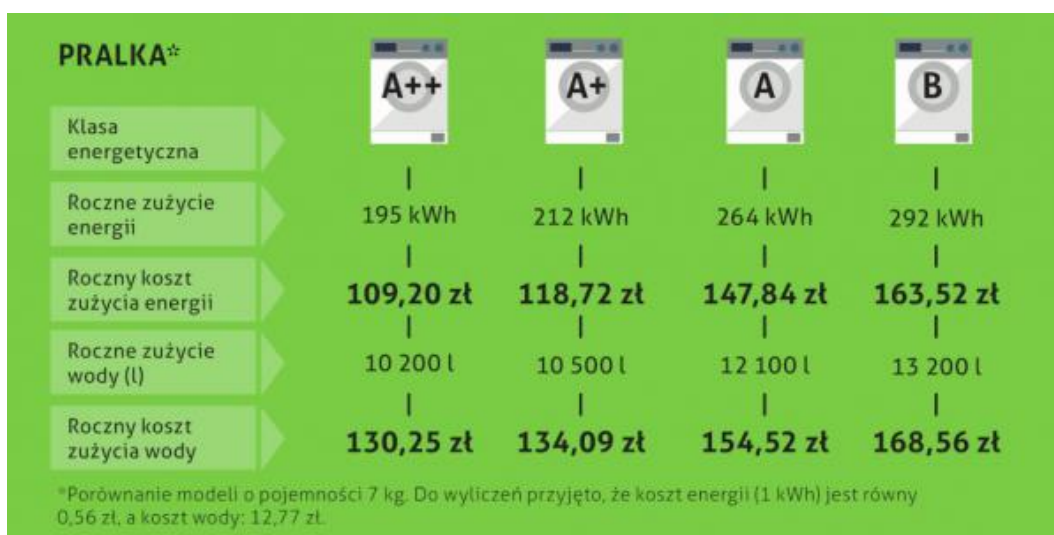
PRALKA*

| | A++ | A+ | A | B |
|---|---|---|---|---|
| Klasa energetyczna | | | | |
| Roczne zużycie energii | 195 kWh | 212 kWh | 264 kWh | 292 kWh |
| Roczny koszt zużycia energii | 109,20 zł | 118,72 zł | 147,84 zł | 163,52 zł |
| Roczne zużycie wody (l) | 10 200 l | 10 500 l | 12 100 l | 13 200 l |
| Roczny koszt zużycia wody | 130,25 zł | 134,09 zł | 154,52 zł | 168,56 zł |

*Porównanie modeli o pojemności 7 kg. Do wyliczeń przyjęto, że koszt energii (1 kWh) jest równy 0,56 zł, a koszt wody: 12,77 zł.